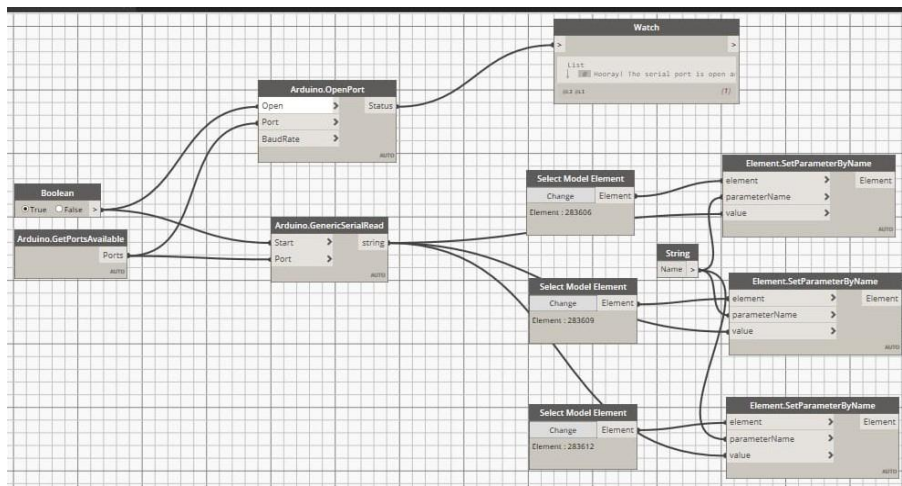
Watch
>
>
List
[0] Hooray! The serial port is open a
@L2 @L1
{1}

Arduino.OpenPort
Open >
Port >
BaudRate >
Status >
AUTO

Boolean
True False >

Arduino.GetPortsAvailable
Ports >
AUTO

Arduino.GenericSerialRead
Start >
Port >
string >
AUTO

Select Model Element
Change
Element
Element : 283606

Element.SetParameterByName
element >
parameterName >
value >
Element
AUTO

String
Name >

Select Model Element
Change
Element
Element : 283609

Element.SetParameterByName
element >
parameterName >
value >
Element
AUTO

Select Model Element
Change
Element
Element : 283612

Element.SetParameterByName
element >
parameterName >
value >
Element
AUTO